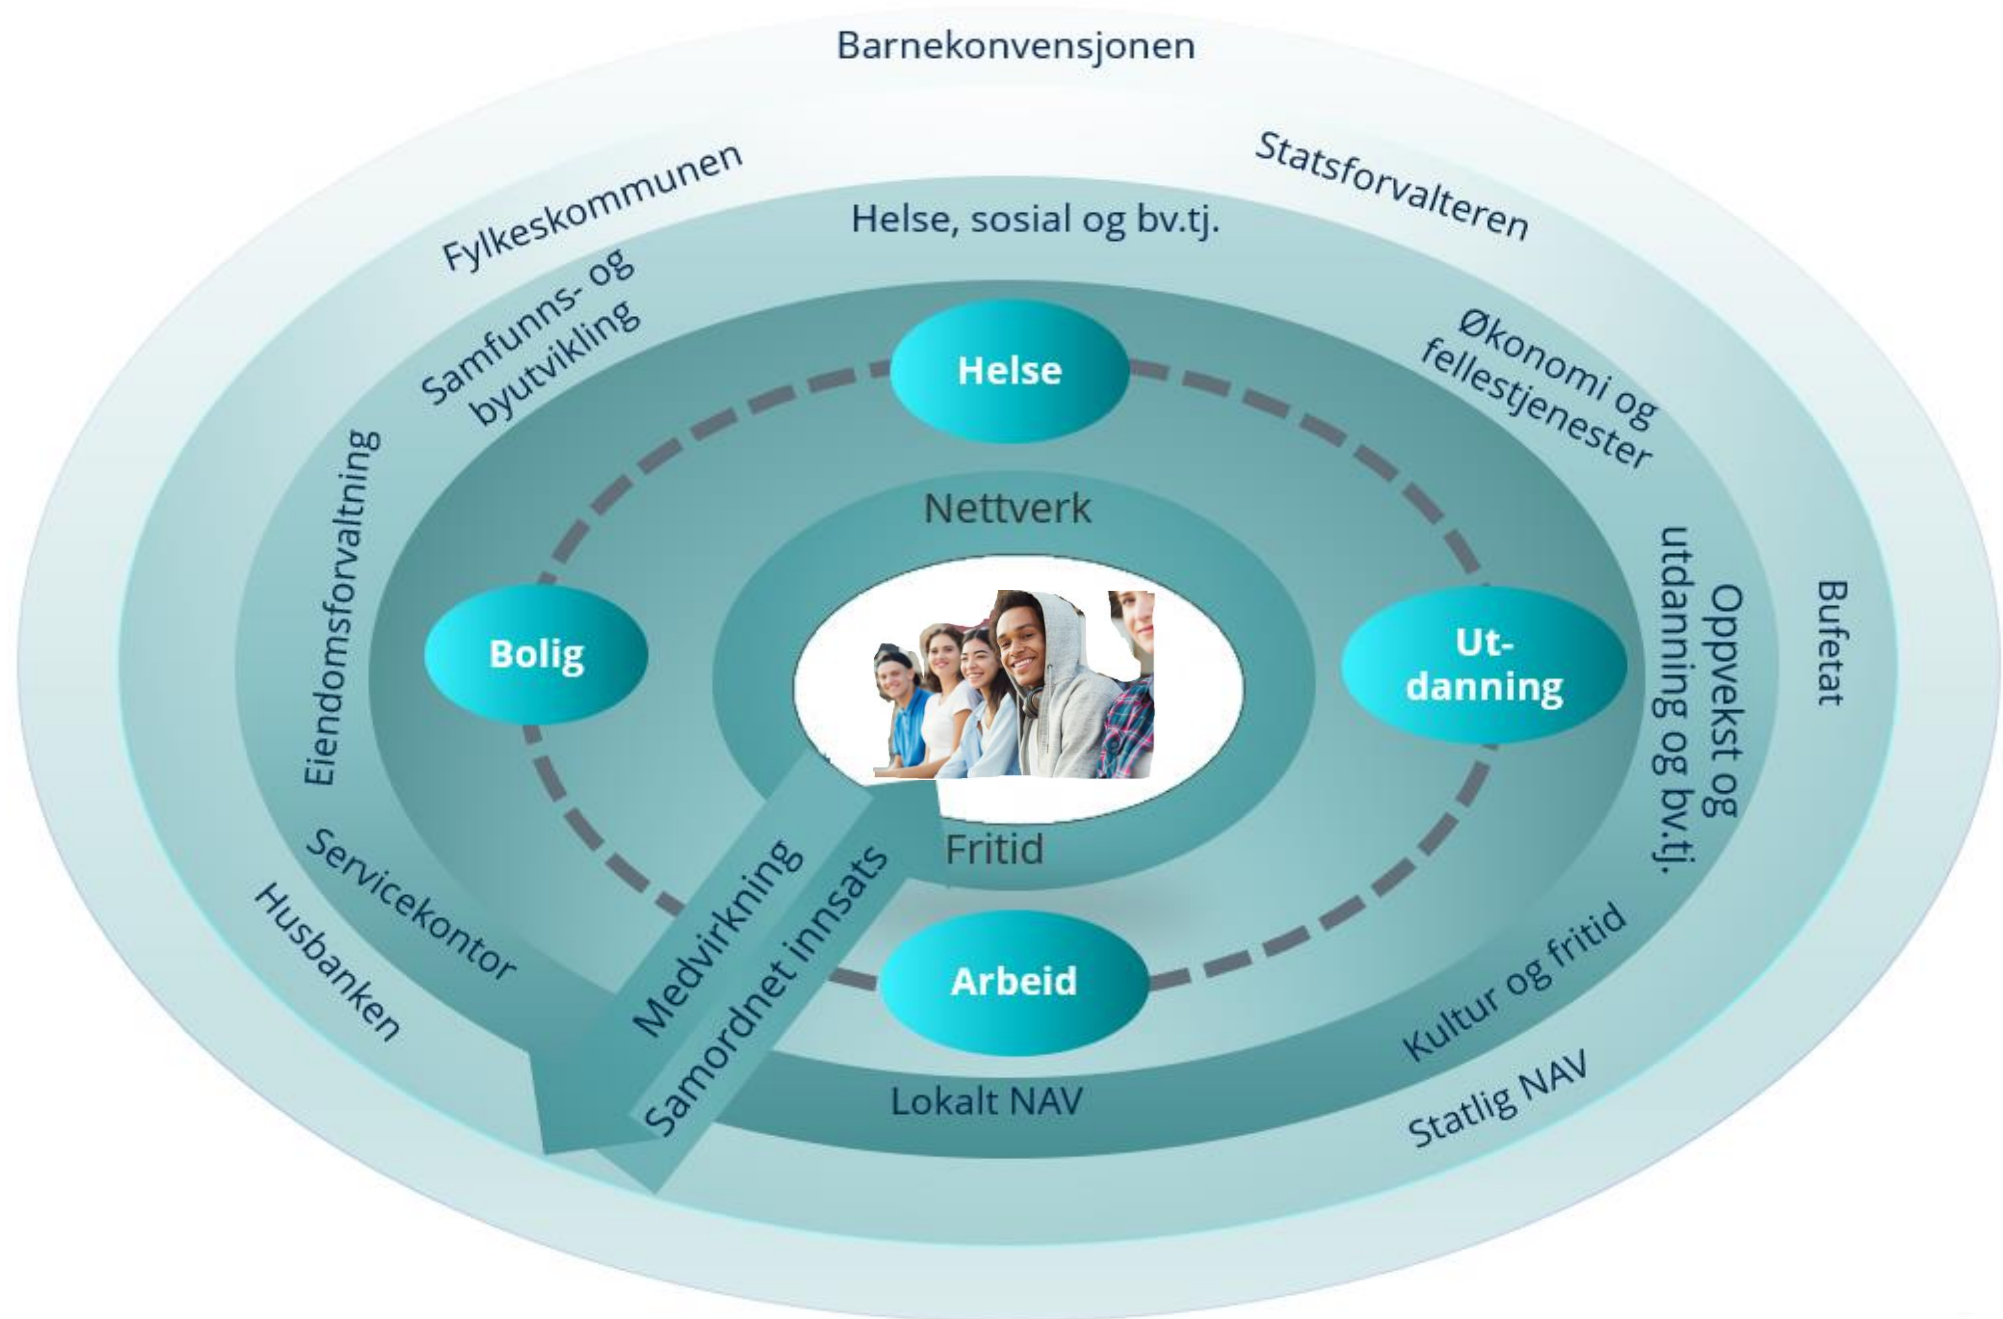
Barnekonvensjonen

Fylkeskommunen

Statsforvalteren

Helse, sosial og bv.tj.

Samfunns- og byutvikling

Økonomi og fellestjenester

Helse

Nettverk

Eiendomsforvaltning

Bolig

Ut-danning

Oppvekst og utdanning og bv.tj.

Bufetat

Fritid

Servicekontor

Medvirkning

Samordnet innsats

Arbeid

Kultur og fritid

Husbanken

Lokalt NAV

Statlig NAV